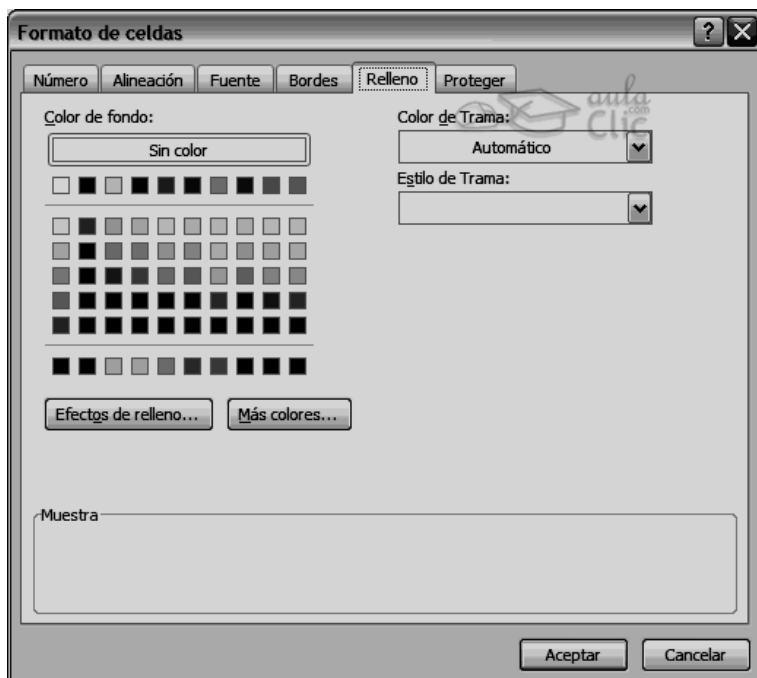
Formato de celdas

Número | Alineación | Fuente | Bordes | Relleno | Proteger

aula Clic .com

Color de fondo:

Sin color

Color de Trama:

Automático

Estilo de Trama:

Efectos de relleno...

Más colores...

Muestra

Aceptar

Cancelar